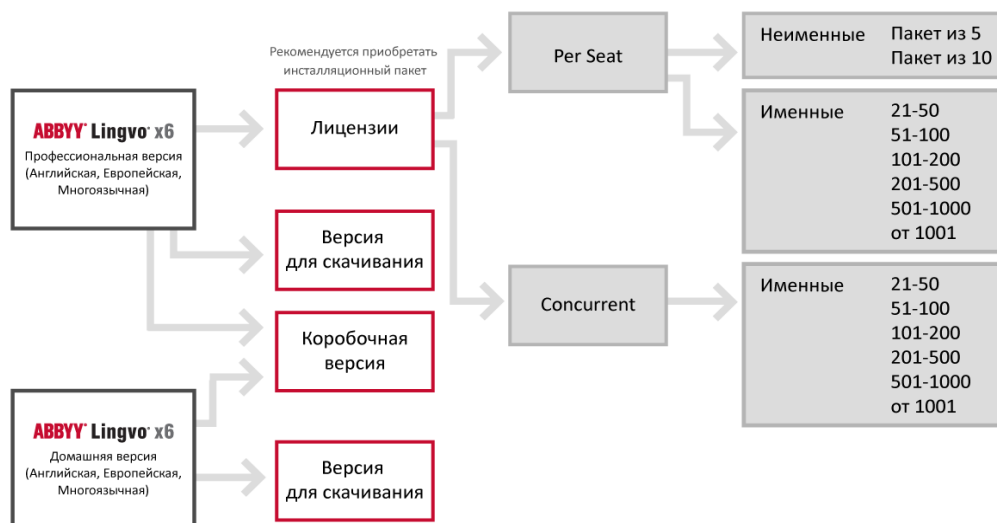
ABBYY® Lingvo® x6
Профессиональная версия (Английская, Европейская, Многоязычная)

Рекомендуется приобретать инсталляционный пакет

Лицензии

Версия для скачивания

Коробочная версия

ABBYY® Lingvo® x6
Домашняя версия (Английская, Европейская, Многоязычная)

Версия для скачивания

Per Seat

Concurrent

Неименные Пакет из 5
Пакет из 10

Именные 21-50
51-100
101-200
201-500
501-1000
от 1001

Именные 21-50
51-100
101-200
201-500
501-1000
от 1001